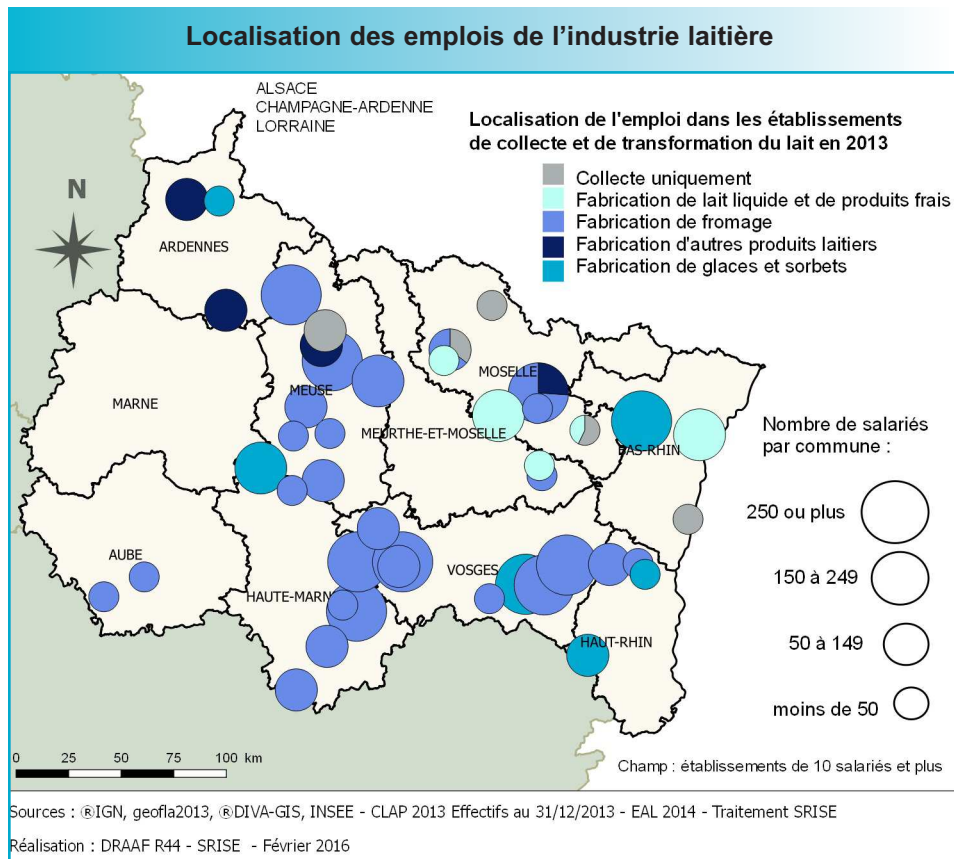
Localisation des emplois de l'industrie laitière

ALSACE
CHAMPAGNE-ARDENNE
LORRAINE

Localisation de l'emploi dans les établissements de collecte et de transformation du lait en 2013

Collecte uniquement
Fabrication de lait liquide et de produits frais
Fabrication de fromage
Fabrication d'autres produits laitiers
Fabrication de glaces et sorbets

N

ARDENNES
MARNE
MEUSE
MOSELLE
MEURTHE-ET-MOSELLE
BAS-RHIN
AUBE
HAUTE-MARNE
VOSGES
HAUT-RHIN

Nombre de salariés par commune :

250 ou plus
150 à 249
50 à 149
moins de 50

0 25 50 75 100 km

Champ : établissements de 10 salariés et plus

Sources : ®IGN, geofla2013, ®DIVA-GIS, INSEE - CLAP 2013 Effectifs au 31/12/2013 - EAL 2014 - Traitement SRISE

Réalisation : DRAAF R44 - SRISE - Février 2016